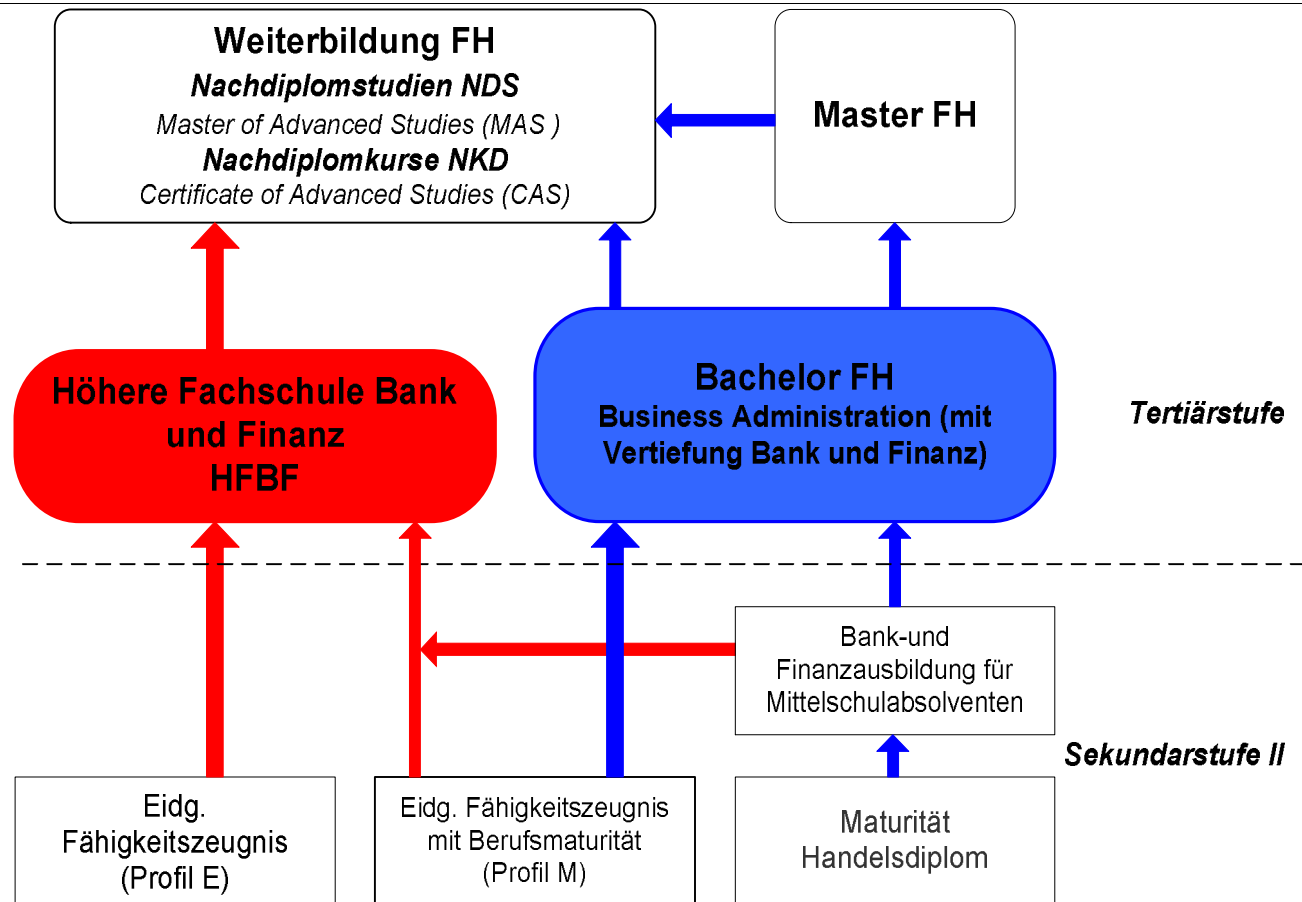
Weiterbildung FH
Nachdiplomstudien NDS
Master of Advanced Studies (MAS )
Nachdiplomkurse NKD
Certificate of Advanced Studies (CAS)

Master FH

Höhere Fachschule Bank und Finanz
HFBF

Bachelor FH
Business Administration (mit Vertiefung Bank und Finanz)

Tertiärstufe

Bank-und Finanzausbildung für Mittelschulabsolventen

Sekundarstufe II

Eidg. Fähigkeitszeugnis (Profil E)

Eidg. Fähigkeitszeugnis mit Berufsmaturität (Profil M)

Maturität
Handelsdiplom